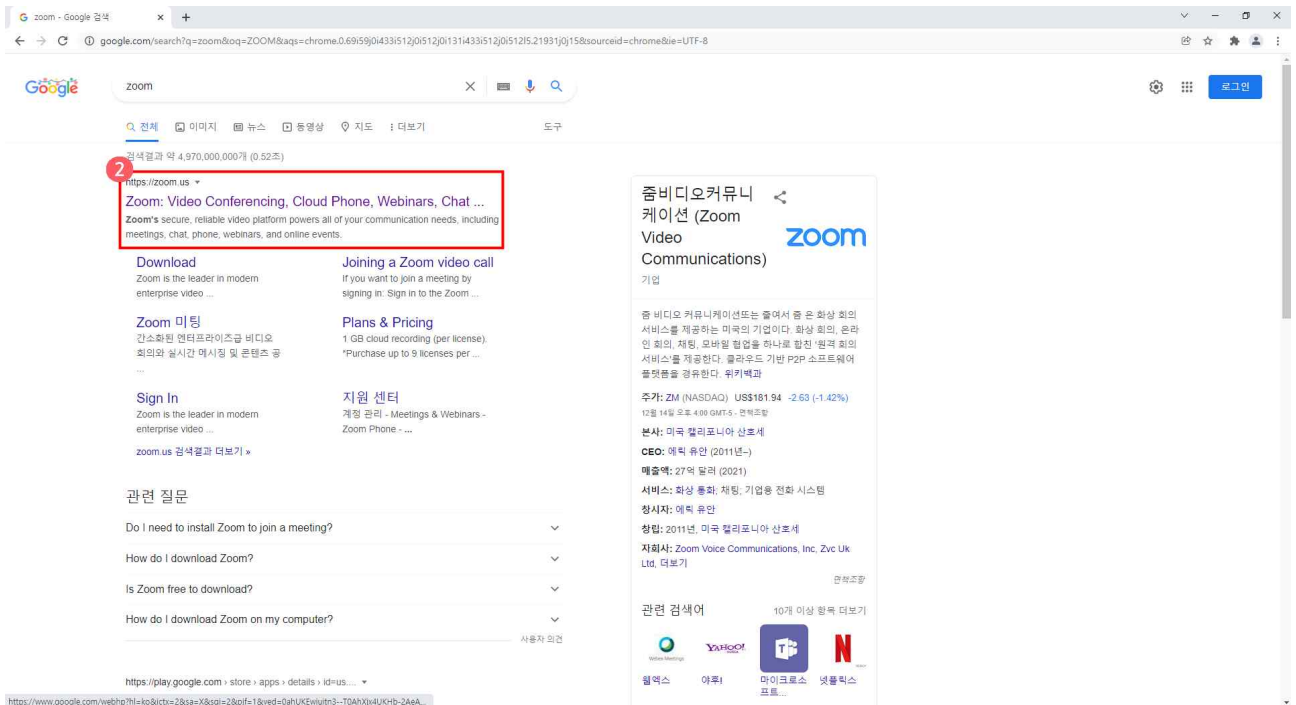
zoom - Google 검색 × +

google.com/search?q=zoom&oq=ZOOM&aqs=chrome.0.69i59j0i433i512j0i512j0i131i433i512j0i512l5.21931j0j15&sourceid=chrome&ie=UTF-8

Google

zoom

로그인

전체 이미지 뉴스 동영상 지도 더보기 도구

검색결과 약 4,970,000,000개 (0.52초)

2

https://zoom.us

Zoom: Video Conferencing, Cloud Phone, Webinars, Chat ...

Zoom's secure, reliable video platform powers all of your communication needs, including meetings, chat, phone, webinars, and online events.

Download
Zoom is the leader in modern enterprise video ...

Joining a Zoom video call
If you want to join a meeting by signing in: Sign in to the Zoom ...

Zoom 미팅
간소화된 엔터프라이즈급 비디오 회의와 실시간 메시징 및 콘텐츠 공 ...

Plans & Pricing
1 GB cloud recording (per license). *Purchase up to 9 licenses per ...

Sign In
Zoom is the leader in modern enterprise video ...

지원 센터
계정 관리 - Meetings & Webinars - Zoom Phone - ...

zoom.us 검색결과 더보기 »

관련 질문

Do I need to install Zoom to join a meeting?

How do I download Zoom?

Is Zoom free to download?

How do I download Zoom on my computer?

사용자 의견

https://play.google.com › store › apps › details › id=us...

https://www.google.com/webhp?hl=ko&ictx=2&sa=X&sqi=2&pjf=1&ved=0ahUKEwiuitn3--T0AhXIx4UKHb-2AeA...

줌비디오커뮤니케이션 (Zoom Video Communications)

zoom

기업

줌 비디오 커뮤니케이션또는 줄여서 줌 은 화상 회의 서비스를 제공하는 미국의 기업이다. 화상 회의, 온라인 회의, 채팅, 모바일 협업을 하나로 합친 '원격 회의 서비스'를 제공한다. 클라우드 기반 P2P 소프트웨어 플랫폼을 경유한다. 위키백과

주가: ZM (NASDAQ) US$181.94 -2.63 (-1.42%)
12월 14일 오후 4:00 GMT-5 - 면책조항

본사: 미국 캘리포니아 산호세

CEO: 에릭 유안 (2011년–)

매출액: 27억 달러 (2021)

서비스: 화상 통화, 채팅, 기업용 전화 시스템

창시자: 에릭 유안

창립: 2011년, 미국 캘리포니아 산호세

자회사: Zoom Voice Communications, Inc, Zvc Uk Ltd, 더보기

면책조항

관련 검색어

10개 이상 항목 더보기

YAHOO!

웹엑스 야후! 마이크로소프트... 넷플릭스